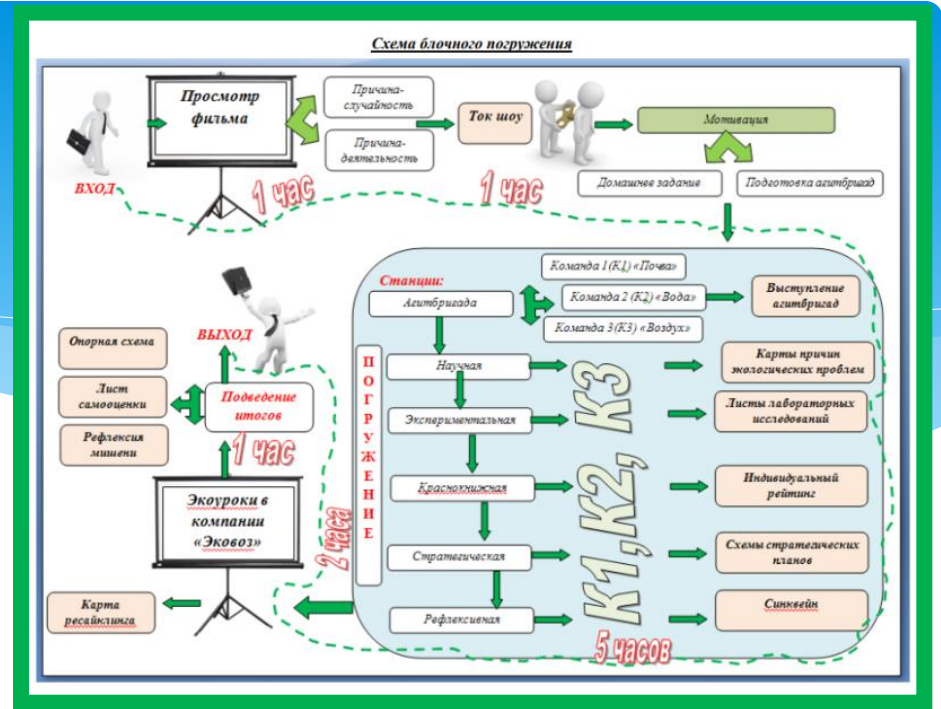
Схема блочного погружения

Просмотр фильма

Причина-случайность

Причина-деятельность

Ток шоу

Мотивация

Домашнее задание

Подготовка агитбригад

ВХОД

1 час

1 час

Станции:

Агитбригада

Команда 1 (К1) «Почва»

Команда 2 (К2) «Вода»

Команда 3(К3) «Воздух»

Выступление агитбригад

ВЫХОД

Опорная схема

Лист самооценки

Рефлексия мишени

Подведение итогов

1 час

П О Г Р У Ж Е Н И Е

Научная

Карты причин экологических проблем

Экспериментальная

Листы лабораторных исследований

К1,К2, К3

Красножнижная

Индивидуальный рейтинг

Экоуроки в компании «Эковоз»

2 часа

Стратегическая

Схемы стратегических планов

Карта ресайклинга

Рефлексивная

Синквейн

5 часов